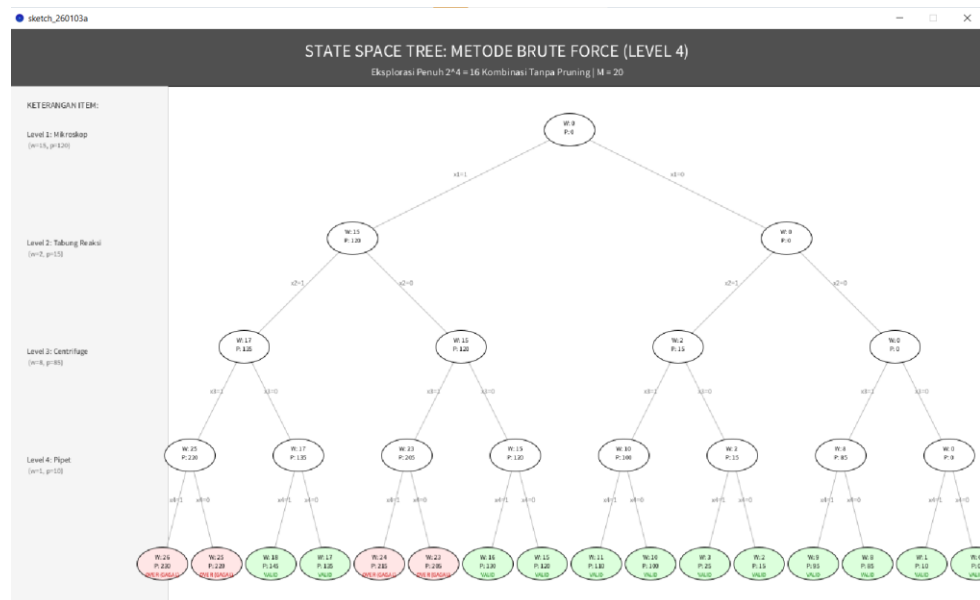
sketch_260103a

STATE SPACE TREE: METODE BRUTE FORCE (LEVEL 4)

Eksplorasi Penuh 2^4 = 16 Kombinasi Tanpa Pruning | M = 20

KETERANGAN ITEM:

Level 1: Mikroskop
(w=15, p=120)

Level 2: Tabung Reaksi
(w=2, p=15)

Level 3: Centrifuge
(w=8, p=85)

Level 4: Pipet
(w=1, p=10)

W: 0
P: 0

x1=1

x1=0

W: 15
P: 120

W: 0
P: 0

x2=1

x2=0

x2=1

x2=0

W: 17
P: 135

W: 15
P: 120

W: 2
P: 15

W: 0
P: 0

x3=1

x3=0

x3=1

x3=0

x3=1

x3=0

x3=1

x3=0

W: 25
P: 220

W: 17
P: 135

W: 23
P: 205

W: 15
P: 120

W: 10
P: 100

W: 2
P: 15

W: 8
P: 85

W: 0
P: 0

x4=1

x4=0

x4=1

x4=0

x4=1

x4=0

x4=1

x4=0

x4=1

x4=0

x4=1

x4=0

x4=1

x4=0

x4=1

x4=0

W: 26
P: 230
OVER (GAGAL)

W: 25
P: 220
OVER (GAGAL)

W: 18
P: 145
VALID

W: 17
P: 135
VALID

W: 24
P: 215
OVER (GAGAL)

W: 23
P: 205
OVER (GAGAL)

W: 16
P: 130
VALID

W: 15
P: 120
VALID

W: 11
P: 110
VALID

W: 10
P: 100
VALID

W: 3
P: 25
VALID

W: 2
P: 15
VALID

W: 9
P: 95
VALID

W: 8
P: 85
VALID

W: 1
P: 10
VALID

W: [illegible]
P: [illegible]